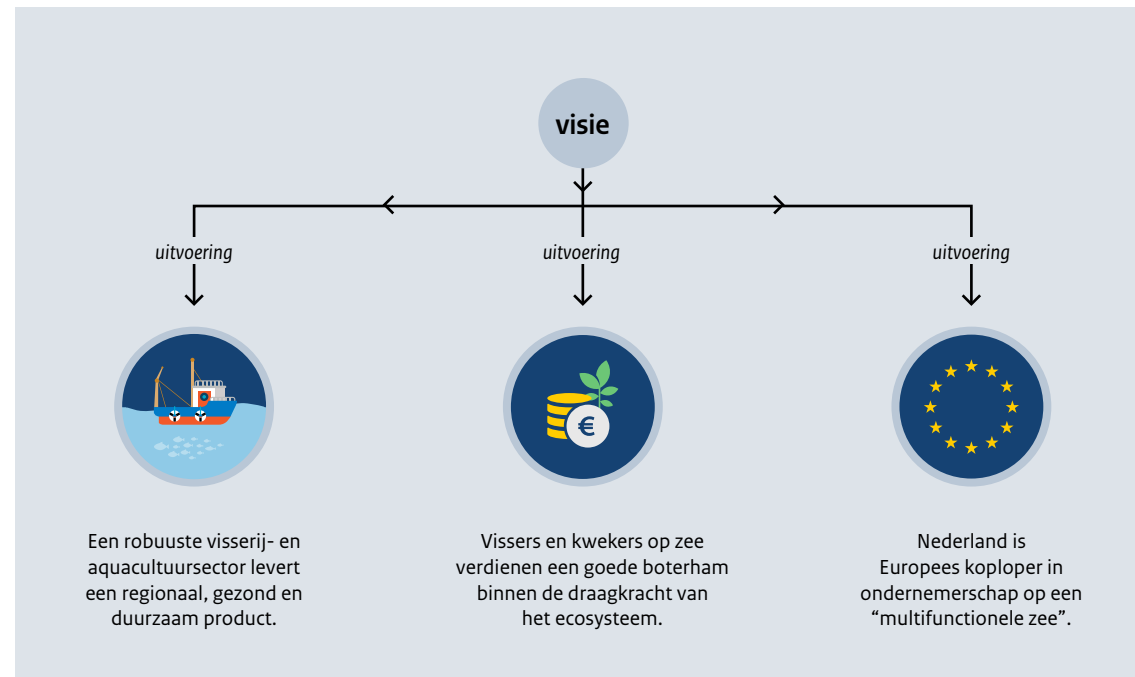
visie

uitvoering

uitvoering

uitvoering

Een robuuste visserij- en aquacultuursector levert een regionaal, gezond en duurzaam product.

Vissers en kwekers op zee verdienen een goede boterham binnen de draagkracht van het ecosysteem.

Nederland is Europees koploper in ondernemerschap op een "multifunctionele zee".